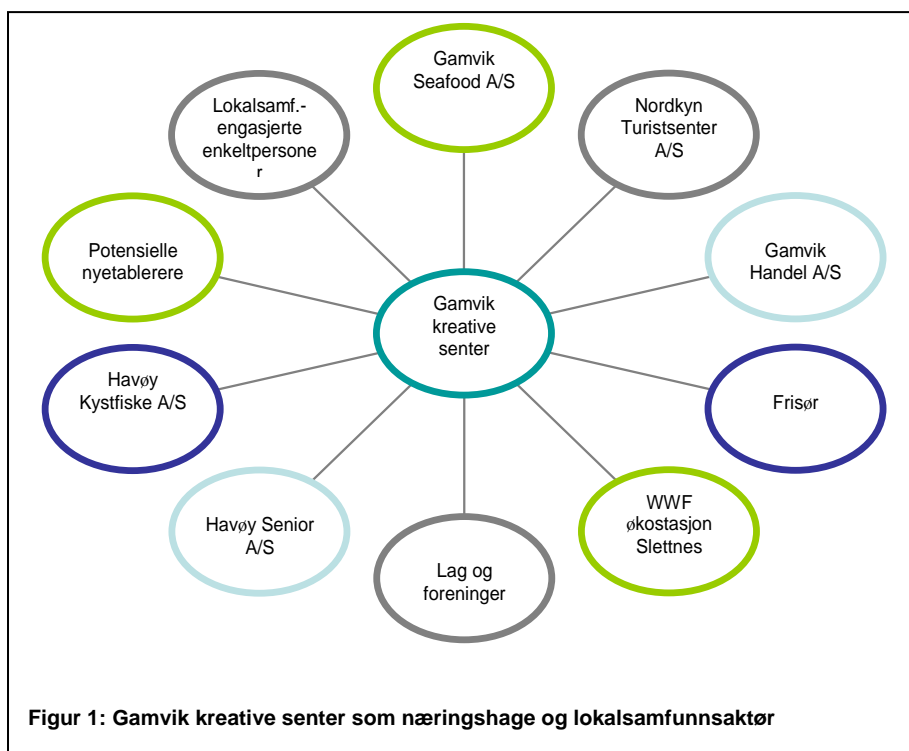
Gamvik Seafood A/S

Nordkyn Turistsenter A/S

Gamvik Handel A/S

Frisør

WWF økostasjon Slettnes

Lag og foreninger

Havøy Senior A/S

Havøy Kystfiske A/S

Potensielle nyetablerere

Lokalsamf.-engasjerte enkeltpersone r

Gamvik kreative senter

Figur 1: Gamvik kreative senter som næringshage og lokalsamfunnsaktør